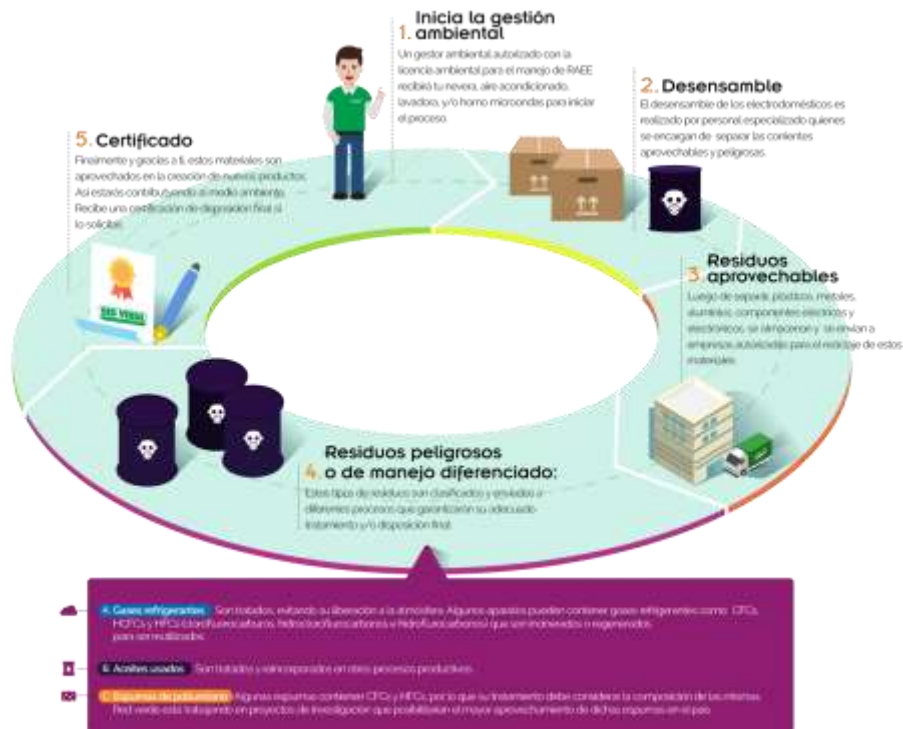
1. Inicia la gestión ambiental
Un gestor ambiental autorizado con la licencia ambiental para el manejo de RAEE recibirá tu nevera, aire acondicionado, lavadora y/o horno microondas para iniciar el proceso.

2. Desensamble
El desensamble de los electrodomésticos es realizado por personal especializado quienes se encargan de separar las corrientes aprovechables y peligrosas.

3. Residuos aprovechables
Luego de separar plásticos, metales, aluminio, componentes eléctricos y electrónicos, se almacenan y se envían a empresas autorizadas para el reciclaje de estos materiales.

4. Residuos peligrosos o de manejo diferenciado:
Estos tipos de residuos son clasificados y enviados a diferentes procesos que garantizan su adecuado tratamiento y/o disposición final.

5. Certificado
Finalmente y gracias a ti, estos materiales son aprovechados en la creación de nuevos productos. Así estarás contribuyendo al medio ambiente. Recibe una certificación de disposición final si lo solicitas.

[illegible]

A. Gases refrigerantes: Son tratados, evitando su liberación a la atmósfera. Algunos aparatos pueden contener gases refrigerantes como: CFCs, HCFCs y HFCs (clorofluorocarbonos, hidroclorofluorocarbonos e hidrofluorocarbonos) que son incinerados o regenerados para ser reutilizados.

B. Aceites usados: Son tratados y reincorporados en otros procesos productivos.

C. Espumas de poliuretano: Algunas espumas contienen CFCs y HFCs, por lo que su tratamiento debe considerar la composición de las mismas. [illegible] está trabajando en proyectos de investigación que posibiliten el mayor aprovechamiento de dichas espumas en el país.